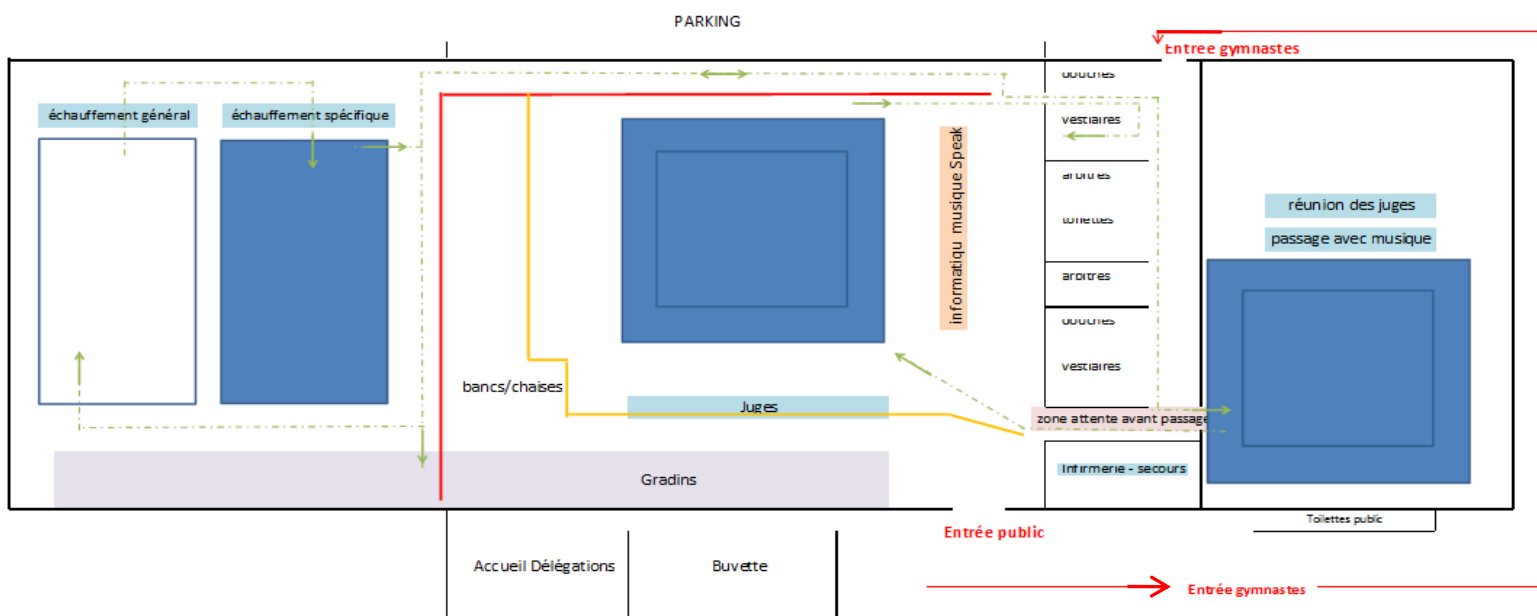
PARKING

Entrée gymnastes

échauffement général

échauffement spécifique

douches

vestiaires

arbitres

toilettes

arbitres

douches

vestiaires

informatiqu musique Speak

réunion des juges

passage avec musique

bancs/chaises

Juges

zone attente avant passage

Infirmerie - secours

Gradins

Entrée public

Toilettes public

Accueil Délégations

Buvette

Entrée gymnastes